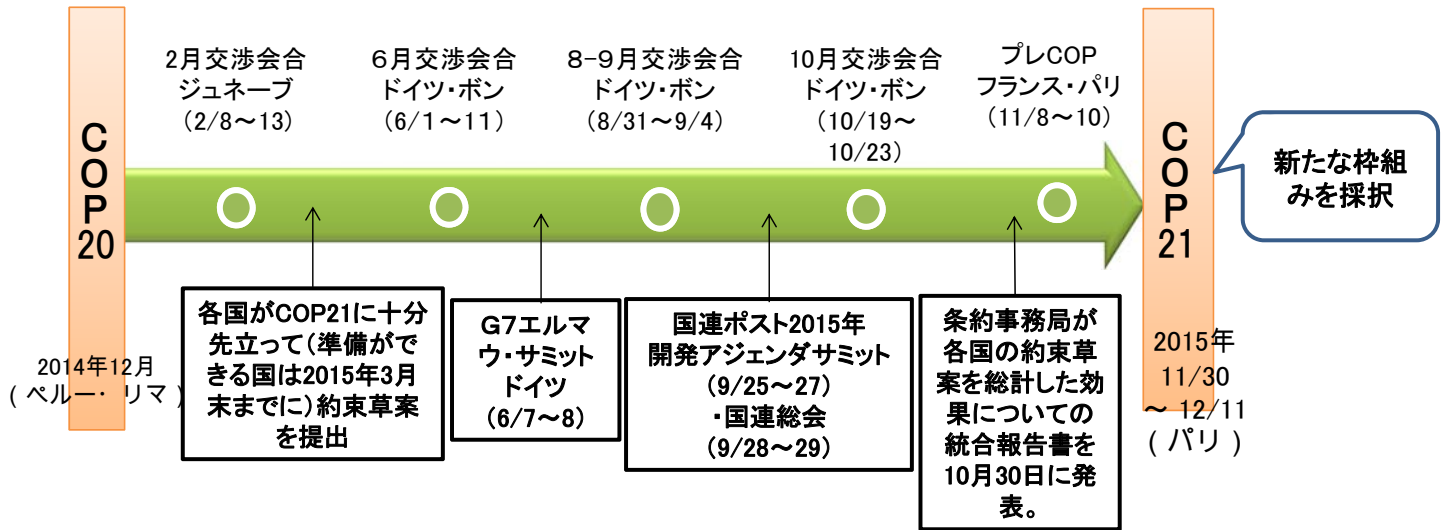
COP20

2014年12月
（ペルー・リマ）

2月交渉会合
ジュネーブ
（2/8〜13）

6月交渉会合
ドイツ・ボン
（6/1〜11）

8-9月交渉会合
ドイツ・ボン
（8/31〜9/4）

10月交渉会合
ドイツ・ボン
（10/19〜10/23）

プレCOP
フランス・パリ
（11/8〜10）

COP21

2015年
11/30
〜 12/11
（パリ）

新たな枠組みを採択

各国がCOP21に十分先立って（準備ができる国は2015年3月末までに）約束草案を提出

G7エルマウ・サミット
ドイツ
（6/7〜8）

国連ポスト2015年開発アジェンダサミット
（9/25〜27）
・国連総会
（9/28〜29）

条約事務局が各国の約束草案を総計した効果についての統合報告書を10月30日に発表。